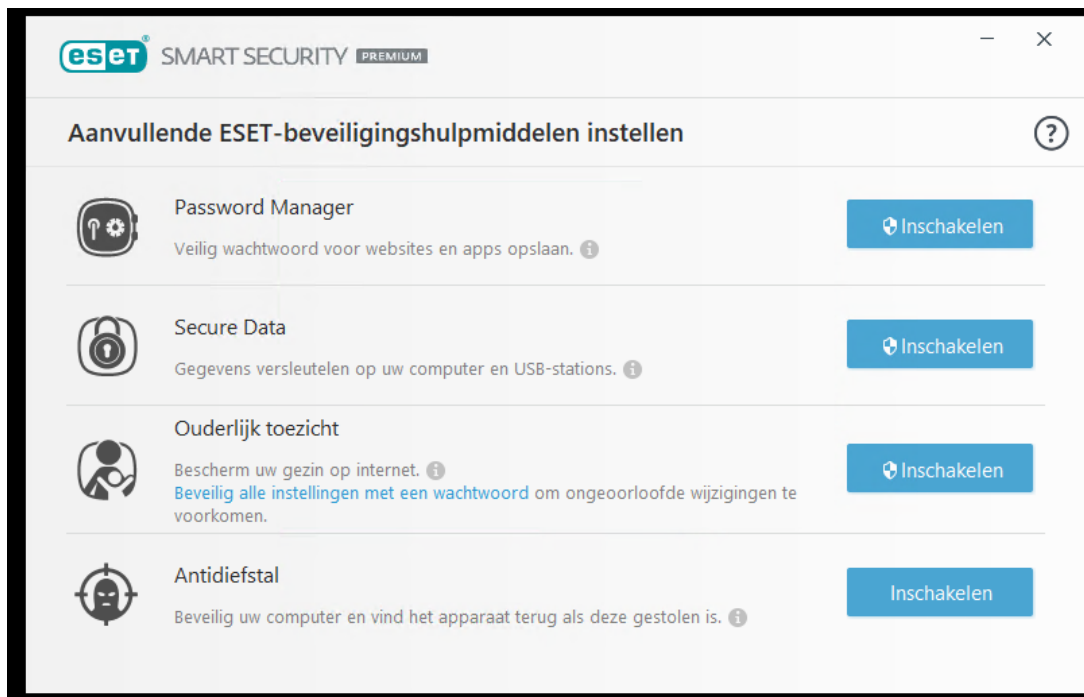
eset SMART SECURITY PREMIUM

—
✕

Aanvullende ESET-beveiligingshulpmiddelen instellen

?

Password Manager
Veilig wachtwoord voor websites en apps opslaan.
Inschakelen

Secure Data
Gegevens versleutelen op uw computer en USB-stations.
Inschakelen

Ouderlijk toezicht
Bescherm uw gezin op internet.
Beveilig alle instellingen met een wachtwoord om ongeoorloofde wijzigingen te voorkomen.
Inschakelen

Antidiefstal
Beveilig uw computer en vind het apparaat terug als deze gestolen is.
Inschakelen